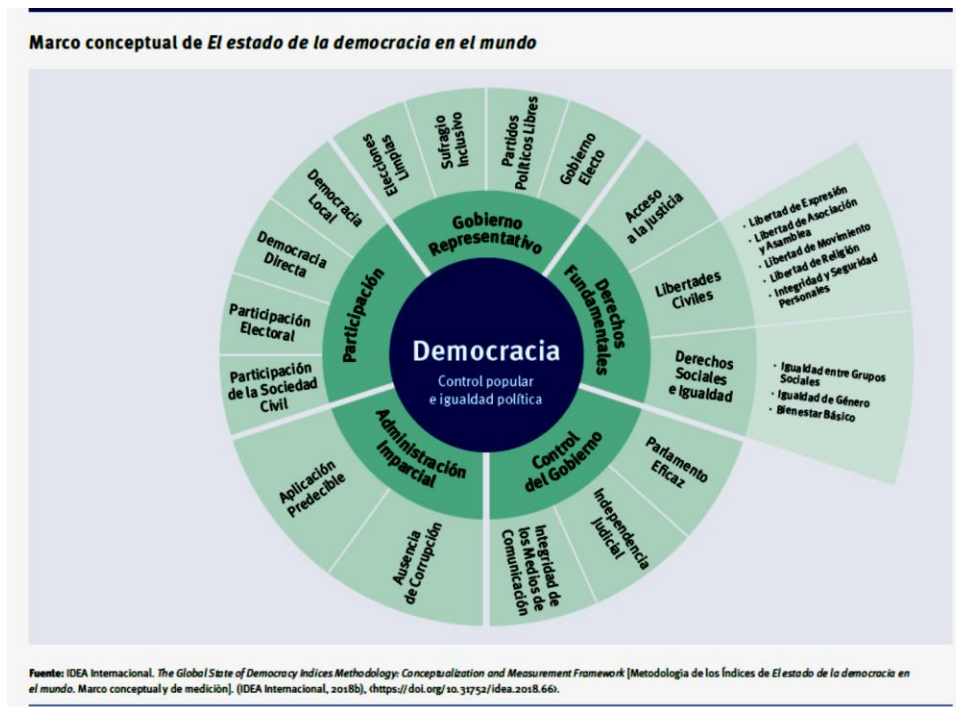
Marco conceptual de *El estado de la democracia en el mundo*

Democracia

Control popular e igualdad política

Gobierno Representativo

Derechos Fundamentales

Control del Gobierno

Administración Imparcial

Participación

Elecciones Limpias

Sufragio Inclusivo

Partidos Políticos Libres

Gobierno Electo

Acceso a la Justicia

Libertades Civiles

- Libertad de Expresión
- Libertad de Asociación y Asamblea
- Libertad de Movimiento
- Libertad de Religión
- Integridad y Seguridad Personales

Derechos Sociales e Igualdad

- Igualdad entre Grupos Sociales
- Igualdad de Género
- Bienestar Básico

Parlamento Eficaz

Independencia Judicial

Integridad de los Medios de Comunicación

Ausencia de Corrupción

Aplicación Predecible

Participación de la Sociedad Civil

Participación Electoral

Democracia Directa

Democracia Local

Fuente: IDEA Internacional. *The Global State of Democracy Indices Methodology: Conceptualization and Measurement Framework* [Metodología de los Índices de *El estado de la democracia en el mundo*. Marco conceptual y de medición]. (IDEA Internacional, 2018b), ‹https://doi.org/10.31752/idea.2018.66›.